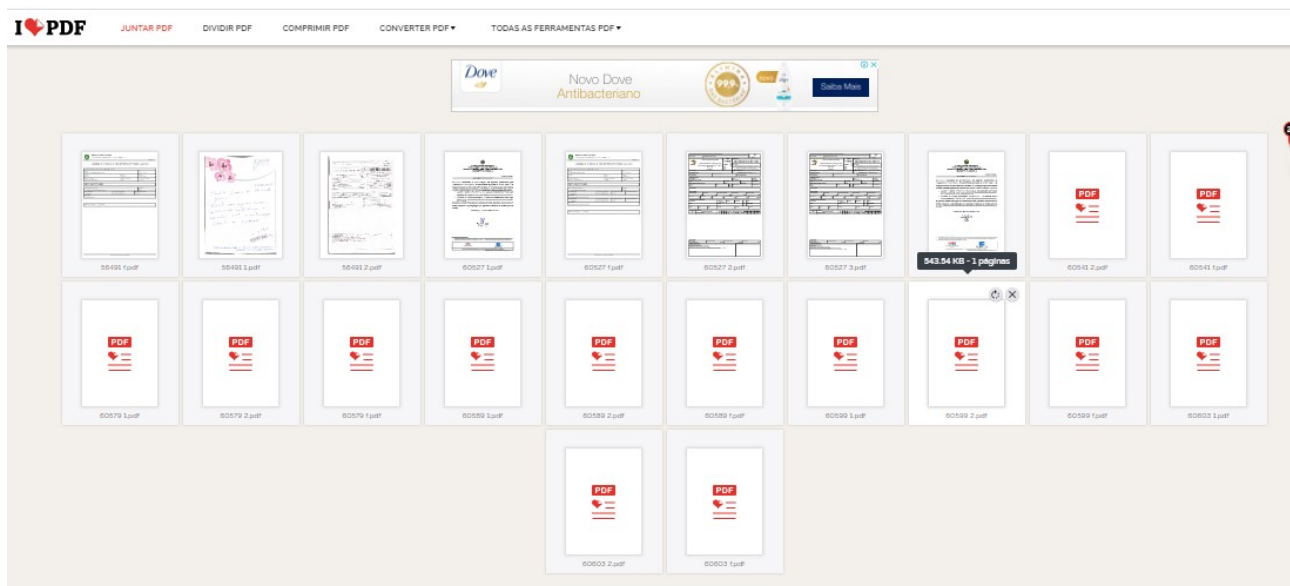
I❤PDF JUNTAR PDF DIVIDIR PDF COMPRIMIR PDF CONVERTER PDF ▾ TODAS AS FERRAMENTAS PDF ▾

Dove Novo Dove Antibacteriano 99,9% Saiba Mais

56491 1.pdf
56491 1.pdf
56491 2.pdf
60527 1.pdf
60527 1.pdf
60527 2.pdf
60527 3.pdf
543.54 KB - 1 páginas
PDF
60541 2.pdf
PDF
60541 1.pdf

PDF
60579 1.pdf
PDF
60579 2.pdf
PDF
60579 1.pdf
PDF
60589 1.pdf
PDF
60589 2.pdf
PDF
60589 1.pdf
PDF
60599 1.pdf
PDF
60599 2.pdf
PDF
60599 1.pdf
PDF
60603 1.pdf

PDF
60603 2.pdf
PDF
60603 1.pdf